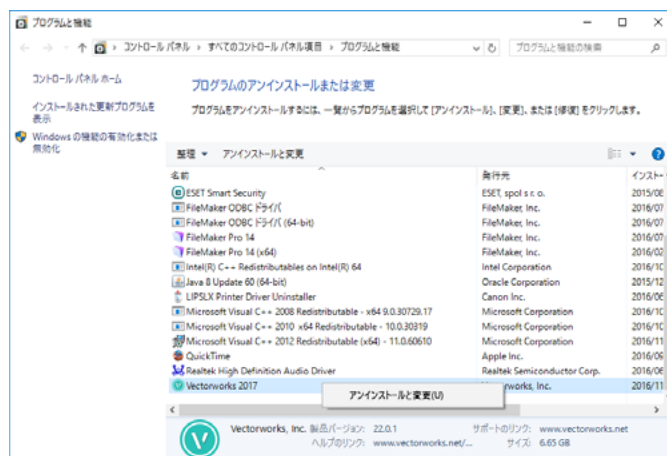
プログラムと機能

← → ↑ コントロール パネル > すべてのコントロール パネル項目 > プログラムと機能

プログラムと機能の検索

コントロール パネル ホーム

インストールされた更新プログラムを表示

Windows の機能の有効化または無効化

プログラムのアンインストールまたは変更

プログラムをアンインストールするには、一覧からプログラムを選択して [アンインストール]、[変更]、または [修復] をクリックします。

整理 ▾ アンインストールと変更

| 名前 | 発行元 | インストー |
|---|---|---|
| ESET Smart Security | ESET, spol s r. o. | 2015/0 |
| FileMaker ODBC ドライバ | FileMaker, Inc. | 2016/0 |
| FileMaker ODBC ドライバ (64-bit) | FileMaker, Inc. | 2016/0 |
| FileMaker Pro 14 | FileMaker, Inc. | 2016/0 |
| FileMaker Pro 14 (x64) | FileMaker, Inc. | 2016/0 |
| Intel(R) C++ Redistributables on Intel(R) 64 | Intel Corporation | 2016/1 |
| Java 8 Update 60 (64-bit) | Oracle Corporation | 2015/1 |
| LIPSLX Printer Driver Uninstaller | Canon Inc. | 2016/0 |
| Microsoft Visual C++ 2008 Redistributable - x64 9.0.30729.17 | Microsoft Corporation | 2016/1 |
| Microsoft Visual C++ 2010 x64 Redistributable - 10.0.30319 | Microsoft Corporation | 2016/1 |
| Microsoft Visual C++ 2012 Redistributable (x64) - 11.0.60610 | Microsoft Corporation | 2016/1 |
| QuickTime | Apple Inc. | 2016/0 |
| Realtek High Definition Audio Driver | Realtek Semiconductor Corp. | 2016/0 |
| Vectorworks 2017 | Vectorworks, Inc. | 2016/1 |

アンインストールと変更(U)

Vectorworks, Inc. 製品バージョン: 22.0.1 サポートのリンク: www.vectorworks.net
ヘルプのリンク: www.vectorworks.net/... サイズ: 6.65 GB